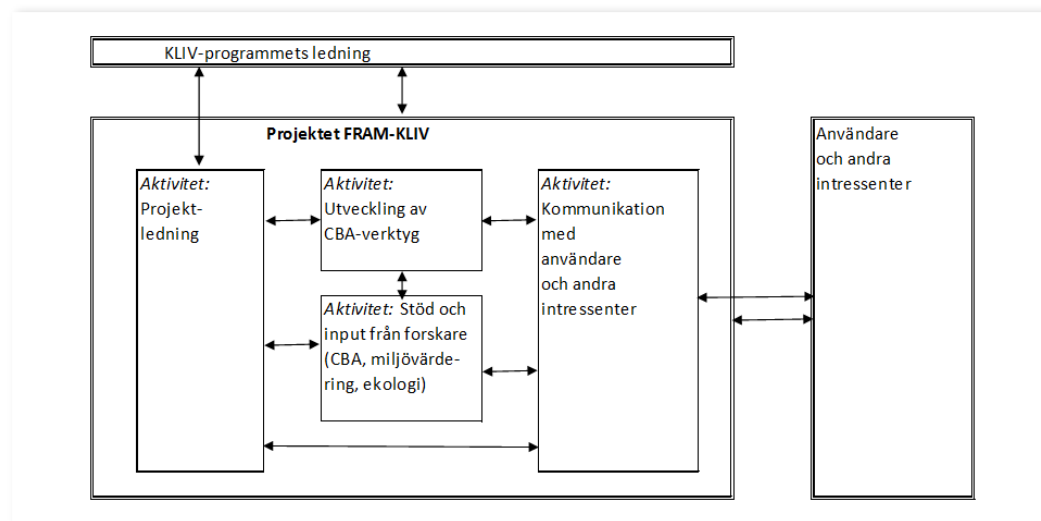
KLIV-programmets ledning

Projektet FRAM-KLIV

*Aktivitet:* Projektledning

*Aktivitet:* Utveckling av CBA-verktyg

*Aktivitet:* Kommunikation med användare och andra intressenter

*Aktivitet:* Stöd och input från forskare (CBA, miljövärdering, ekologi)

Användare och andra intressenter